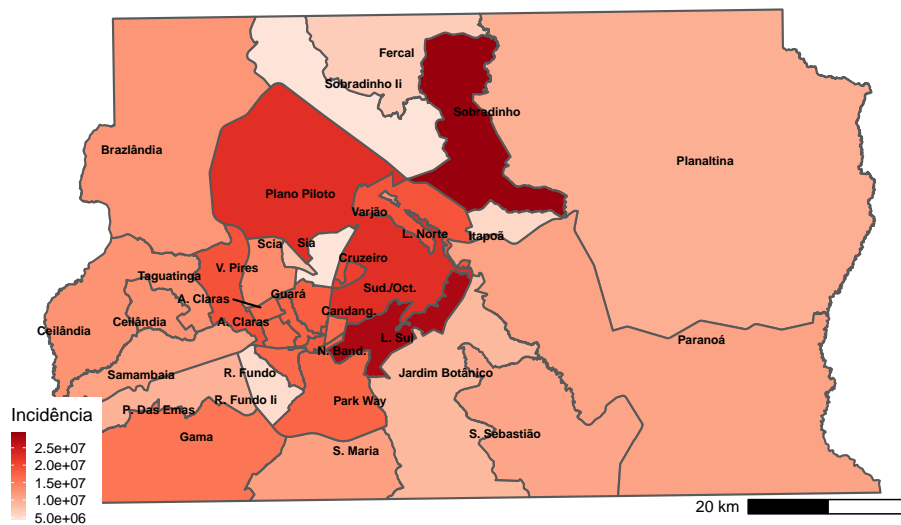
Fercal
Sobradinho Ii
Sobradinho
Brazlândia
Planaltina
Plano Piloto
Varjão
L. Norte
Itapoã
Scia
Sia
V. Pires
Cruzeiro
Taguatinga
A. Claras
Guará
Sud./Oct.
Ceilândia
Ceilândia
A. Claras
Candang.
L. Sul
Paranoá
N. Band.
Samambaia
R. Fundo
Jardim Botânico
P. Das Emas
R. Fundo Ii
Park Way
Incidência
Gama
S. Sebastião
S. Maria
2.5e+07
2.0e+07
1.5e+07
1.0e+07
5.0e+06
20 km